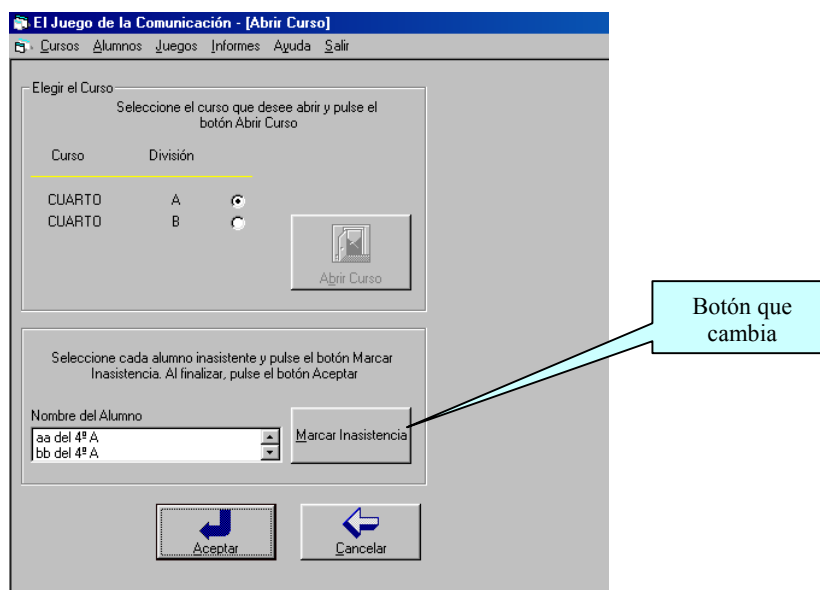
El Juego de la Comunicación - [Abrir Curso]

Cursos Alumnos Juegos Informes Ayuda Salir

Elegir el Curso

Seleccione el curso que desee abrir y pulse el botón Abrir Curso

| Curso | División |
|---|---|
| CUARTO | A |
| CUARTO | B |

Abrir Curso

Botón que cambia

Seleccione cada alumno inasistente y pulse el botón Marcar Inasistencia. Al finalizar, pulse el botón Aceptar

Nombre del Alumno

aa del 4º A
bb del 4º A

Marcar Inasistencia

Aceptar

Cancelar